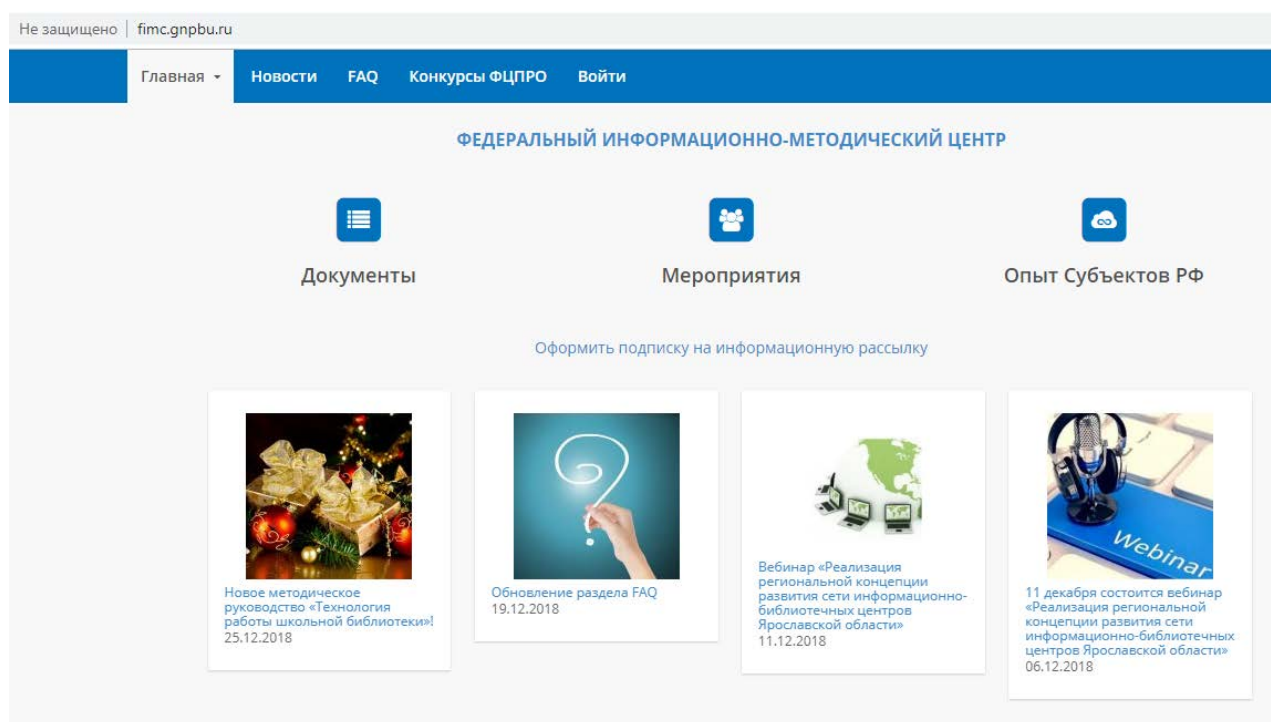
Не защищено | fimc.gnpbu.ru

Главная ▾ Новости FAQ Конкурсы ФЦПРО Войти

ФЕДЕРАЛЬНЫЙ ИНФОРМАЦИОННО-МЕТОДИЧЕСКИЙ ЦЕНТР

Документы

Мероприятия

Опыт Субъектов РФ

Оформить подписку на информационную рассылку

Новое методическое руководство «Технология работы школьной библиотеки»!
25.12.2018

Обновление раздела FAQ
19.12.2018

Вебинар «Реализация региональной концепции развития сети информационно-библиотечных центров Ярославской области»
11.12.2018

Webinar

11 декабря состоится вебинар «Реализация региональной концепции развития сети информационно-библиотечных центров Ярославской области»
06.12.2018